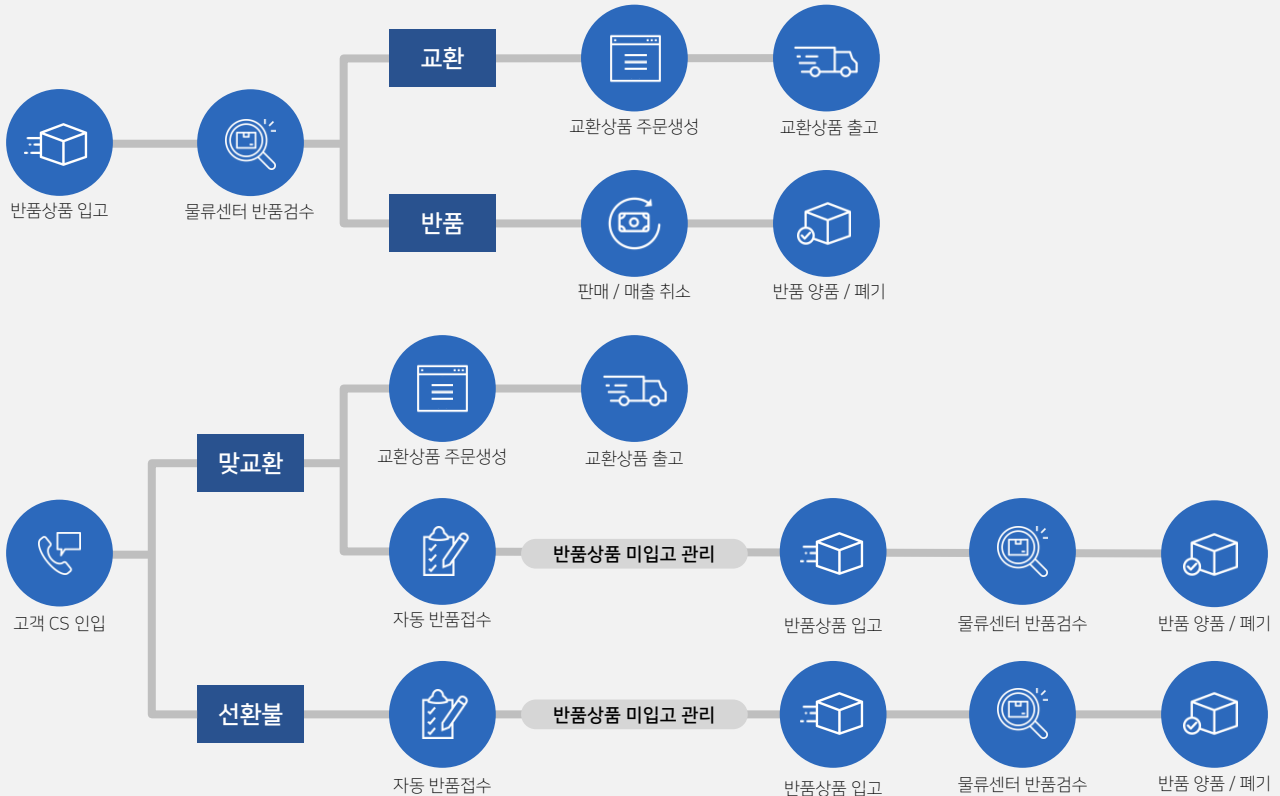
반품상품 입고

물류센터 반품검수

교환

교환상품 주문생성

교환상품 출고

반품

판매 / 매출 취소

반품 양품 / 폐기

고객 CS 인입

맞교환

교환상품 주문생성

교환상품 출고

자동 반품접수

반품상품 미입고 관리

반품상품 입고

물류센터 반품검수

반품 양품 / 폐기

선환불

자동 반품접수

반품상품 미입고 관리

반품상품 입고

물류센터 반품검수

반품 양품 / 폐기